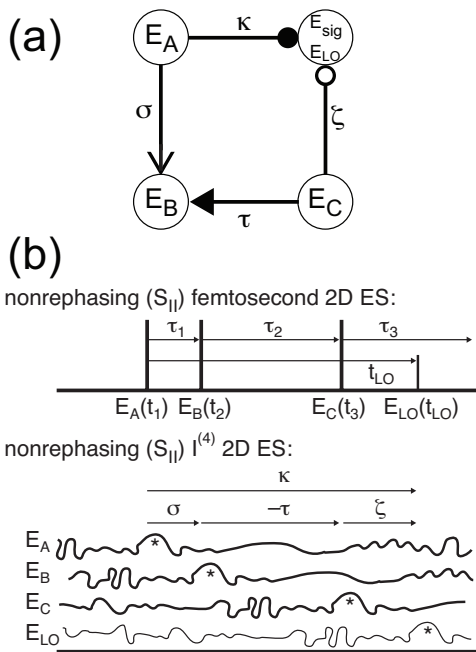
(a)

$E_A$ $\kappa$ $E_{sig}$ $E_{LO}$

$\sigma$ $\zeta$

$E_B$ $\tau$ $E_C$

(b)

nonrephasing ($S_{II}$) femtosecond 2D ES:

$\tau_1$ $\tau_2$ $\tau_3$

$t_{LO}$

$E_A(t_1)$ $E_B(t_2)$ $E_C(t_3)$ $E_{LO}(t_{LO})$

nonrephasing ($S_{II}$) $I^{(4)}$ 2D ES:

$\kappa$

$\sigma$ $-\tau$ $\zeta$

$E_A$ *

$E_B$ *

$E_C$ *

$E_{LO}$ *